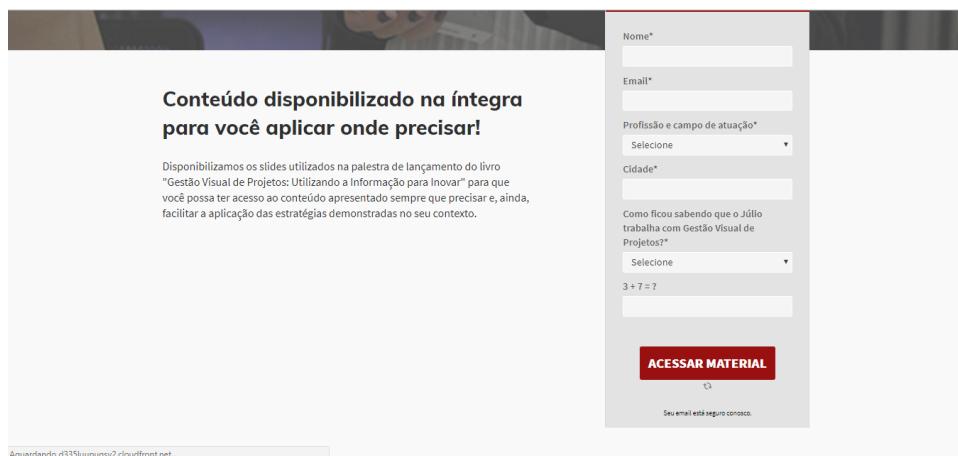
Conteúdo disponibilizado na íntegra para você aplicar onde precisar!

Disponibilizamos os slides utilizados na palestra de lançamento do livro "Gestão Visual de Projetos: Utilizando a Informação para Inovar" para que você possa ter acesso ao conteúdo apresentado sempre que precisar e, ainda, facilitar a aplicação das estratégias demonstradas no seu contexto.

Nome*

Email*

Profissão e campo de atuação*

Selecione

Cidade*

Como ficou sabendo que o Júlio trabalha com Gestão Visual de Projetos?*

Selecione

3 + 7 = ?

ACESSAR MATERIAL

Seu email está seguro conosco.

Aguardando d335luupugsy2.cloudfront.net...